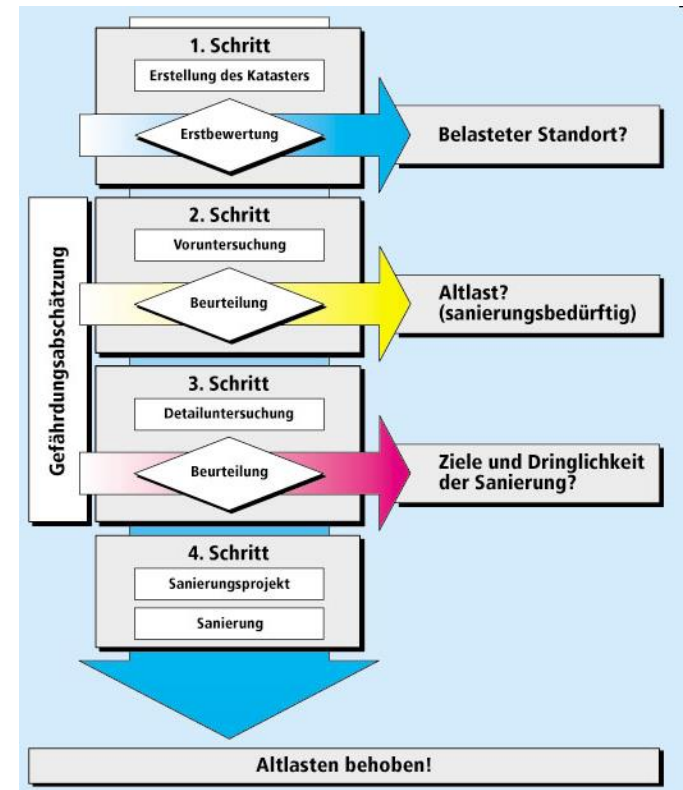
1. Schritt

Erstellung des Katasters

Erstbewertung

Belasteter Standort?

Gefährdungsabschätzung

2. Schritt

Voruntersuchung

Beurteilung

Altlast? (sanierungsbedürftig)

3. Schritt

Detailuntersuchung

Beurteilung

Ziele und Dringlichkeit der Sanierung?

4. Schritt

Sanierungsprojekt

Sanierung

Altlasten behoben!